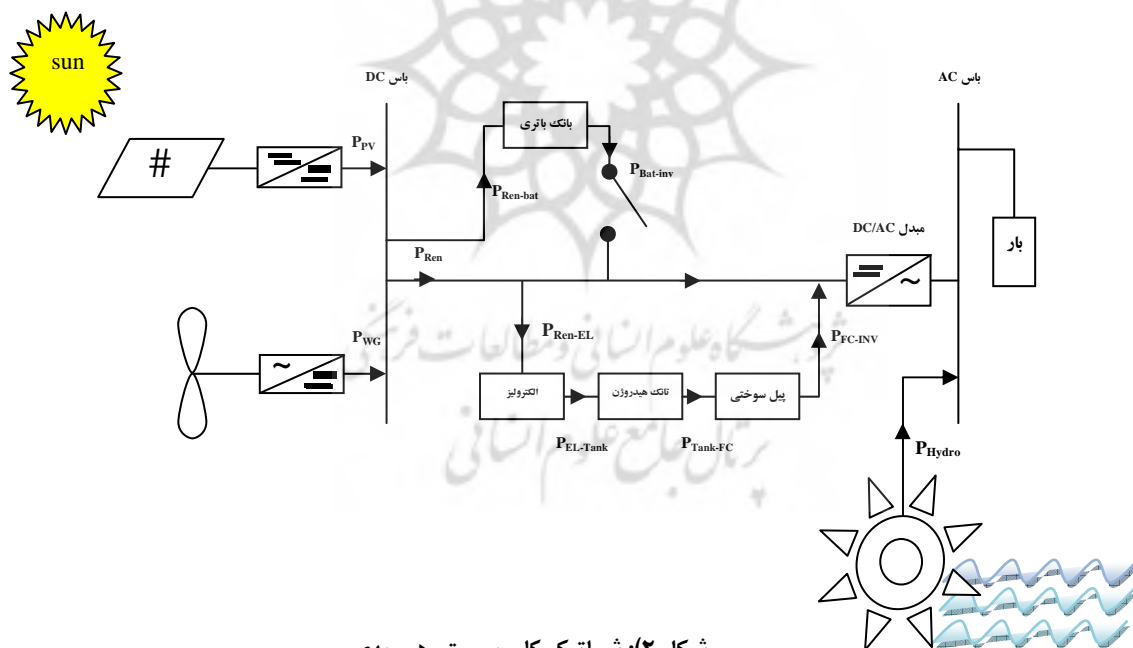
sun

باس DC

باس AC

#

$P_{PV}$

بانک باتری

$P_{Bat-inv}$

$P_{Ren-bat}$

$P_{Ren}$

مبدل DC/AC

بار

~

$P_{Ren-EL}$

$P_{FC-INV}$

$P_{WG}$

~

الکترولیز

تانک هیدروژن

پیل سوختی

$P_{EL-Tank}$

$P_{Tank-FC}$

$P_{Hydro}$

شکل ۲) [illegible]